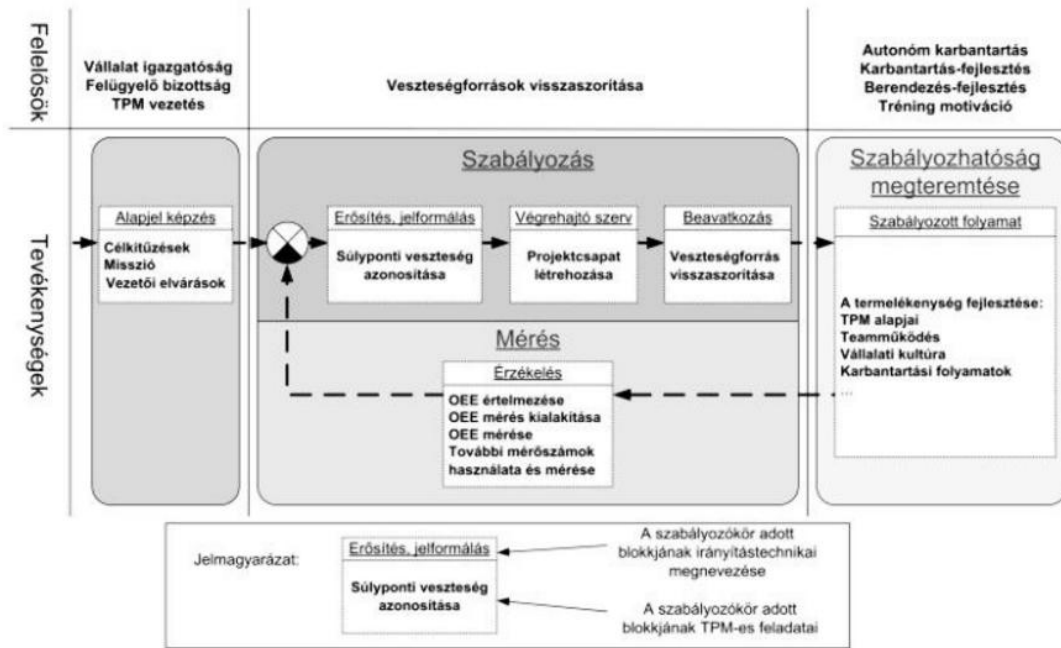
Felelősök

Vállalat igazgatóság
Felügyelő bizottság
TPM vezetés

Veszteségforrások visszaszorítása

Autonóm karbantartás
Karbantartás-fejlesztés
Berendezés-fejlesztés
Tréning motiváció

Tevékenységek

Alapjel képzés
Célkitűzések
Misszió
Vezetői elvárások

Szabályozás

Erősítés, jelformálás
Súlyponti veszteség azonosítása

Végrehajtó szerv
Projektcsapat létrehozása

Beavatkozás
Veszteségforrás visszaszorítása

Mérés

Érzékelés
OEE értelmezése
OEE mérés kialakítása
OEE mérése
További mérőszámok használata és mérése

Szabályozhatóság megteremtése

Szabályozott folyamat
A termelékenység fejlesztése:
TPM alapjai
Teamműködés
Vállalati kultúra
Karbantartási folyamatok
...

Jelmagyarázat:
Erősítés, jelformálás
Súlyponti veszteség azonosítása
A szabályozókör adott blokkjának irányítástechnikai megnevezése
A szabályozókör adott blokkjának TPM-es feladatai